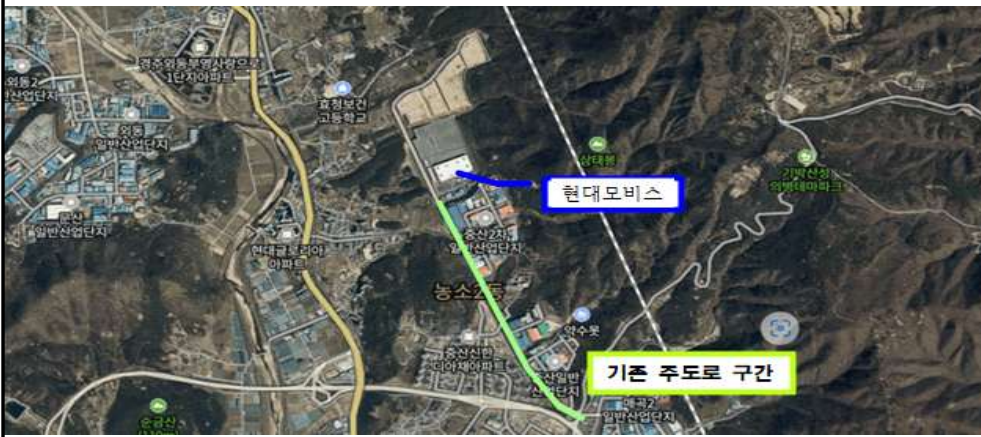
외동2
일반산업단지
경주외동부영사랑으로
1단지아파트
효청보건
고등학교
외동
일반산업단지
문산
일반산업단지
현대모비스
삼태봉
2번산성
의병테마파크
중산2차
일반산업단지
현대골드리아
아파트
농소
약수못
중산신한
디아체아파트
중산일반
산업단지
매곡2
일반산업단지
기존 주도로 구간
순금산
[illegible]